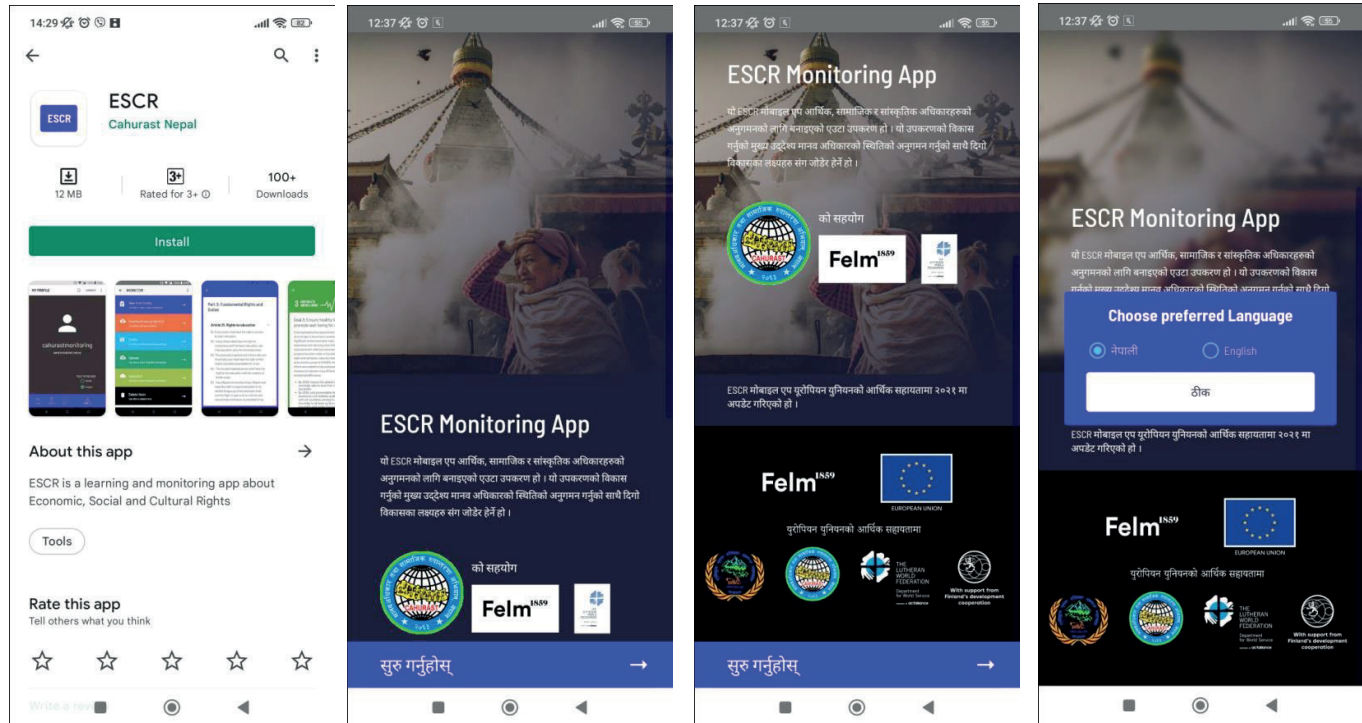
14:29 82
ESCR
ESCR
Cahurast Nepal
12 MB
3+
Rated for 3+
100+
Downloads
Install
About this app
ESCR is a learning and monitoring app about Economic, Social and Cultural Rights
Tools
Rate this app
Tell others what you think
Write a review

12:37 55
ESCR Monitoring App
यो ESCR मोबाइल एप आर्थिक, सामाजिक र सांस्कृतिक अधिकारहरुको अनुगमनको लागि बनाइएको एउटा उपकरण हो । यो उपकरणको विकास गर्नुको मुख्य उद्देश्य मानव अधिकारको स्थितिको अनुगमन गर्नुको साथै दिगो विकासका लक्ष्यहरु संग जोडेर हेर्न हो ।
को सहयोग
Felm$^{1859}$
सुरु गर्नुहोस्

12:37 55
ESCR Monitoring App
यो ESCR मोबाइल एप आर्थिक, सामाजिक र सांस्कृतिक अधिकारहरुको अनुगमनको लागि बनाइएको एउटा उपकरण हो । यो उपकरणको विकास गर्नुको मुख्य उद्देश्य मानव अधिकारको स्थितिको अनुगमन गर्नुको साथै दिगो विकासका लक्ष्यहरु संग जोडेर हेर्न हो ।
को सहयोग
Felm$^{1859}$
ESCR मोबाइल एप युरोपियन युनियनको आर्थिक सहायतामा २०२१ मा अपडेट गरिएको हो ।
Felm$^{1859}$
EUROPEAN UNION
युरोपियन युनियनको आर्थिक सहायतामा
THE LUTHERAN WORLD FEDERATION
Department for World Service
With support from Finland's development cooperation
सुरु गर्नुहोस्

12:37 55
ESCR Monitoring App
यो ESCR मोबाइल एप आर्थिक, सामाजिक र सांस्कृतिक अधिकारहरुको अनुगमनको लागि बनाइएको एउटा उपकरण हो । यो उपकरणको विकास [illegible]
Choose preferred Language
नेपाली
English
ठीक
ESCR मोबाइल एप युरोपियन युनियनको आर्थिक सहायतामा २०२१ मा अपडेट गरिएको हो ।
Felm$^{1859}$
EUROPEAN UNION
युरोपियन युनियनको आर्थिक सहायतामा
THE LUTHERAN WORLD FEDERATION
Department for World Service
With support from Finland's development cooperation